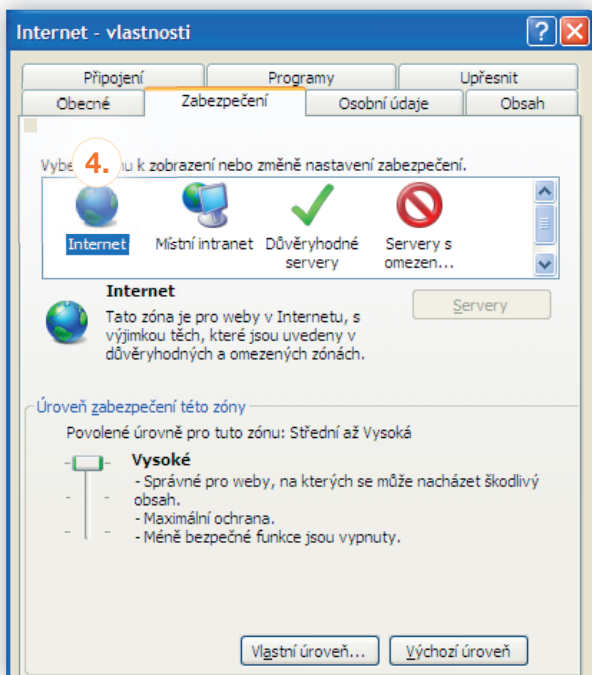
Internet - vlastnosti

?

Připojení | Programy | Upřesnit
Obecné | Zabezpečení | Osobní údaje | Obsah

Vybe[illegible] 4. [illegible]u k zobrazení nebo změně nastavení zabezpečení.

Internet
Místní intranet
Důvěryhodné servery
Servery s omezen...

Internet
Tato zóna je pro weby v Internetu, s výjimkou těch, které jsou uvedeny v důvěryhodných a omezených zónách.

Servery

Úroveň zabezpečení této zóny
Povolené úrovně pro tuto zónu: Střední až Vysoká

Vysoké
- Správné pro weby, na kterých se může nacházet škodlivý obsah.
- Maximální ochrana.
- Méně bezpečné funkce jsou vypnuty.

Vlastní úroveň...
Výchozí úroveň